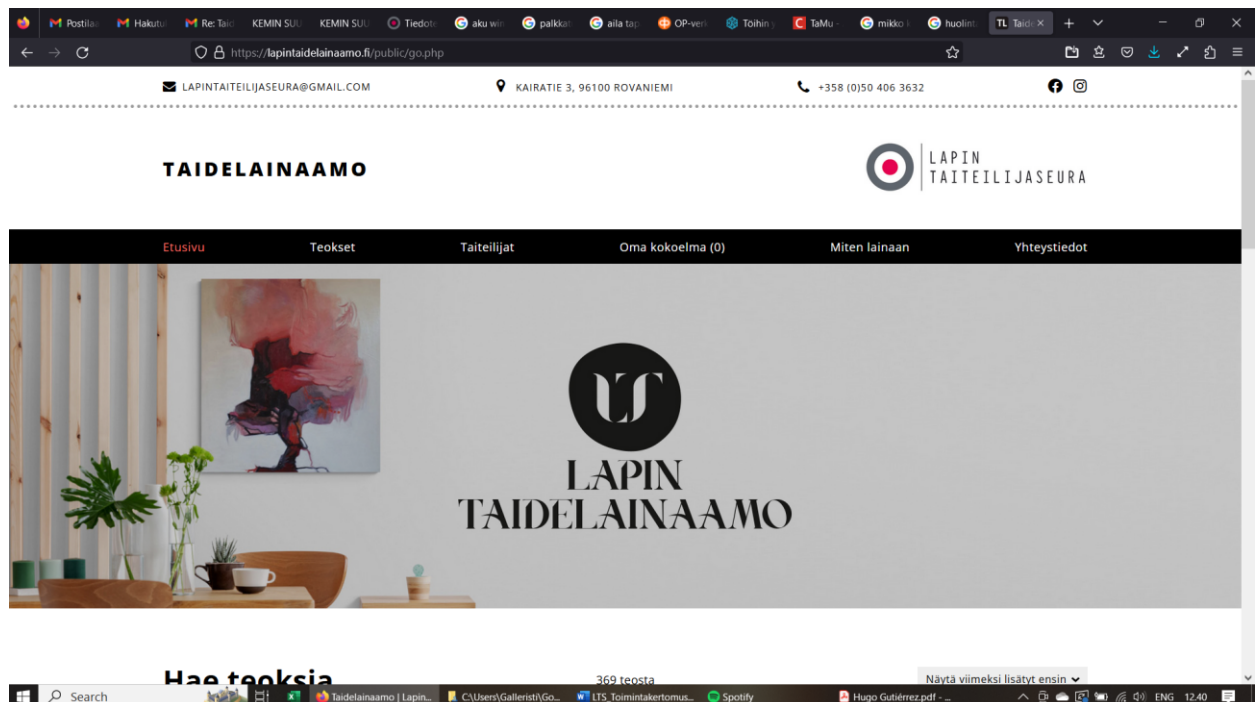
Postilaa Hakutu Re: Taid KEMIN SUU KEMIN SUU Tiedote aku win palkkat aila tap OP-veri Töihin TaMu mikko huolint TL Taide

https://lapintaidelainaamo.fi/public/go.php

LAPINTAITEILIJASEURA@GMAIL.COM
KAIRATIE 3, 96100 ROVANIEMI
+358 (0)50 406 3632

TAIDELAINAAMO

LAPIN TAITEILIJASEURA

Etusivu
Teokset
Taiteilijat
Oma kokoelma (0)
Miten lainaan
Yhteystiedot

LAPIN TAIDELAINAAMO

Hae teoksia
369 teosta
Näytä viimeksi lisätyt ensin

Search
Taidelainaamo | Lapin...
C:\Users\Galleristi\Go...
LTS_Toimintakertomus...
Spotify
Hugo Gutiérrez.pdf - ...
ENG 12.40